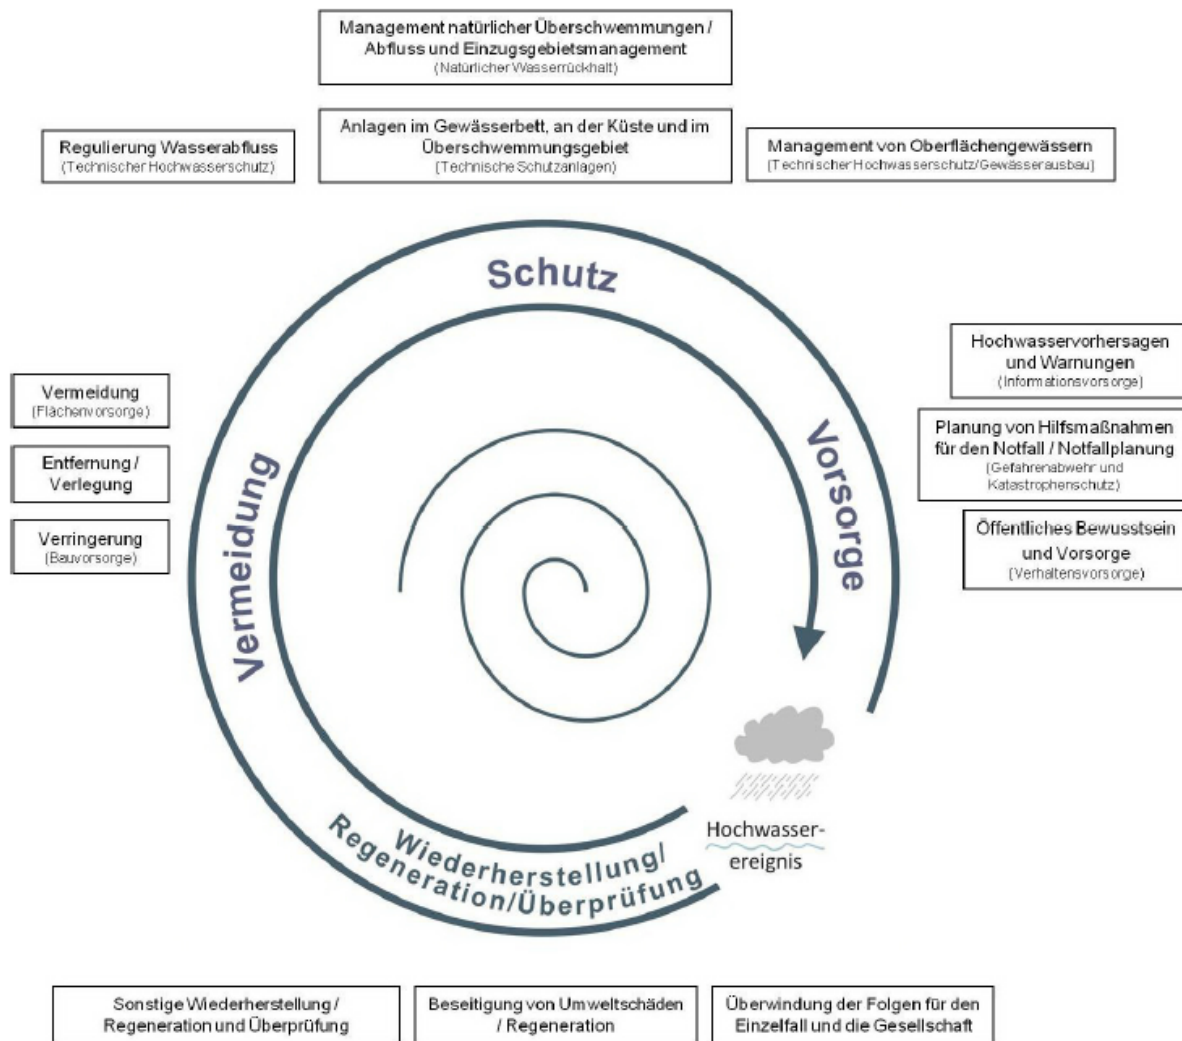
Management natürlicher Überschwemmungen / Abfluss und Einzugsgebietsmanagement
(Natürlicher Wasserrückhalt)

Regulierung Wasserabfluss
(Technischer Hochwasserschutz)

Anlagen im Gewässerbett, an der Küste und im Überschwemmungsgebiet
(Technische Schutzanlagen)

Management von Oberflächengewässern
(Technischer Hochwasserschutz/Gewässerausbau)

Schutz

Hochwasservorhersagen und Warnungen
(Informationsvorsorge)

Planung von Hilfsmaßnahmen für den Notfall / Notfallplanung
(Gefahrenabwehr und Katastrophenschutz)

Öffentliches Bewusstsein und Vorsorge
(Verhaltensvorsorge)

Vorsorge

Vermeidung
(Flächenvorsorge)

Entfernung / Verlegung

Verringerung
(Bauvorsorge)

Vermeidung

Hochwasserereignis

Wiederherstellung/ Regeneration/Überprüfung

Sonstige Wiederherstellung / Regeneration und Überprüfung

Beseitigung von Umweltschäden / Regeneration

Überwindung der Folgen für den Einzelfall und die Gesellschaft